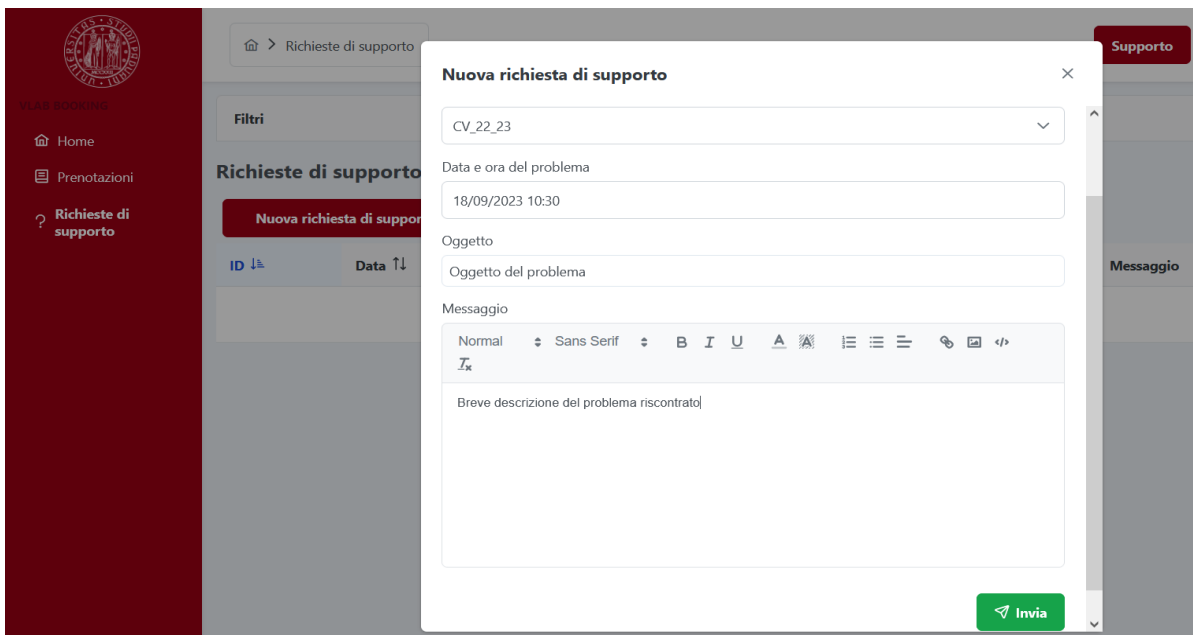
VLAB BOOKING

Home

Prenotazioni

Richieste di supporto

Richieste di supporto

Supporto

Filtri

Richieste di supporto

Nuova richiesta di suppor

ID

Data

Messaggio

Nuova richiesta di supporto

×

CV_22_23

Data e ora del problema

18/09/2023 10:30

Oggetto

Oggetto del problema

Messaggio

Normal Sans Serif B I U

Breve descrizione del problema riscontrato

Invia